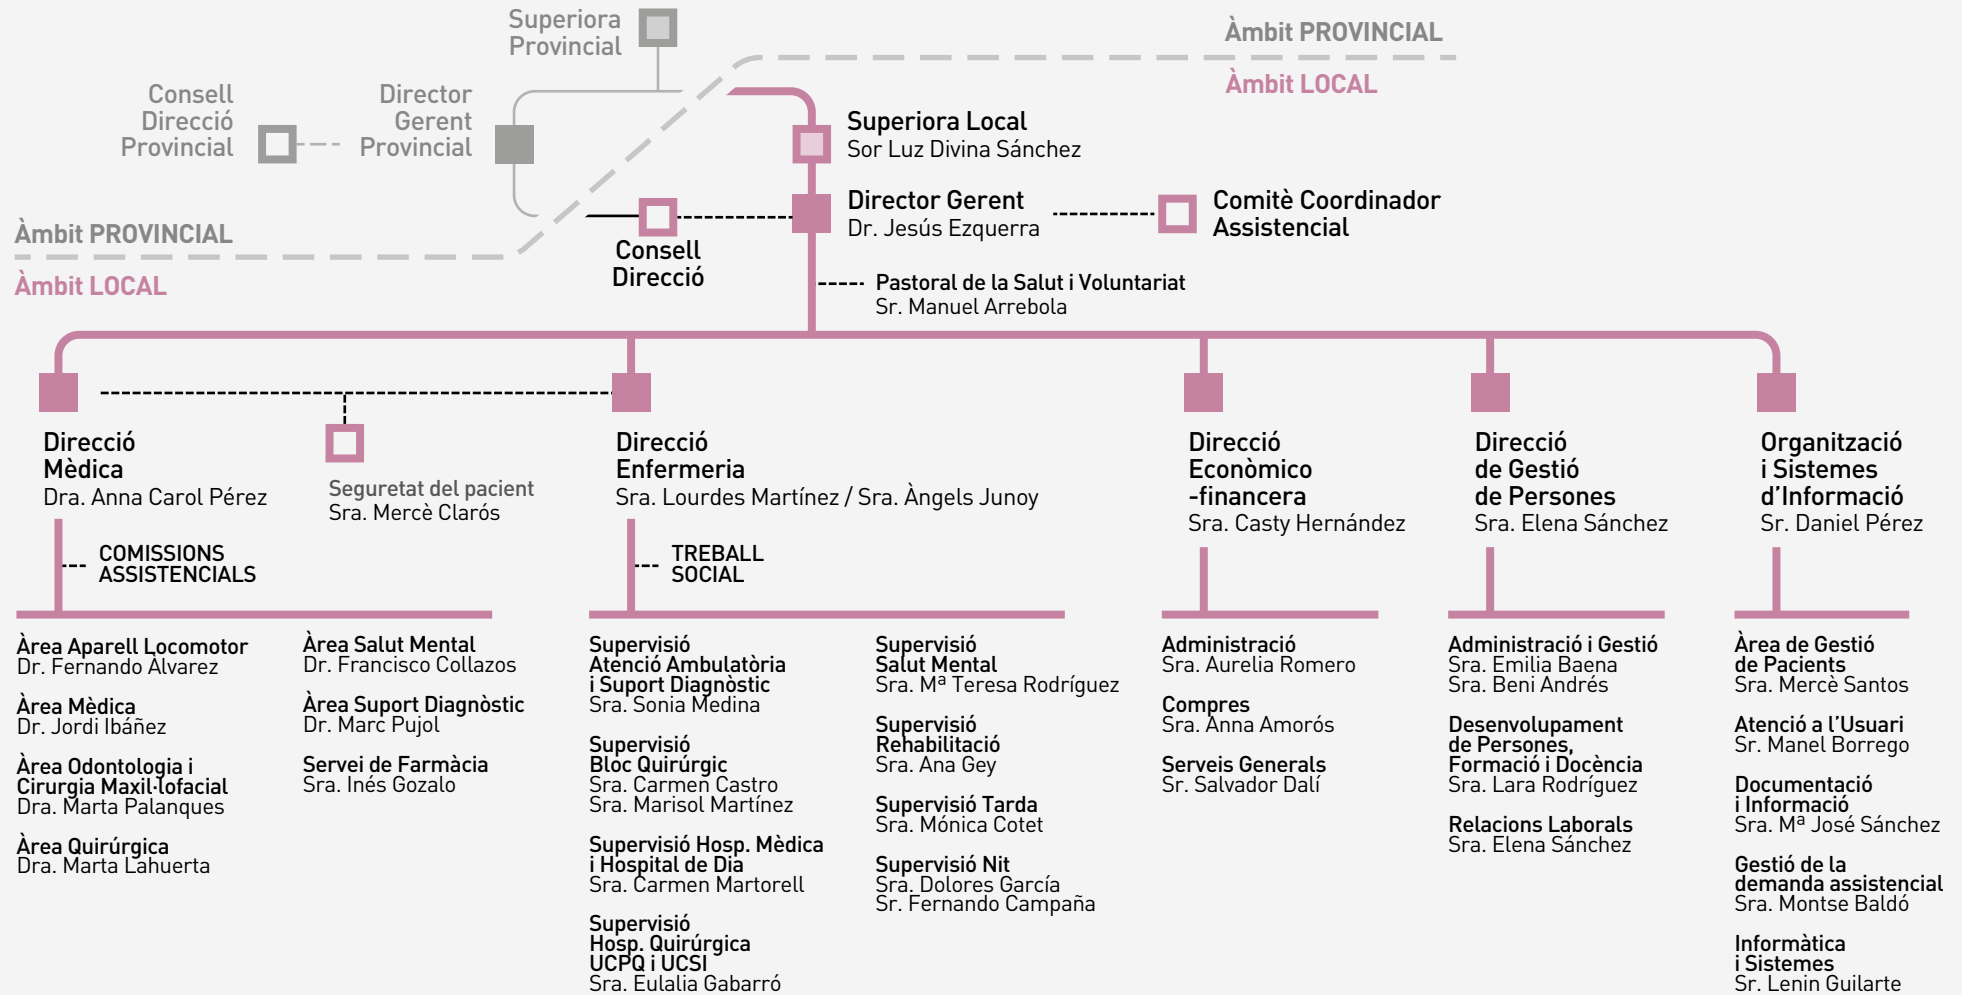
Superiora Provincial

Àmbit PROVINCIAL

Àmbit LOCAL

Consell Direcció Provincial

Director Gerent Provincial

Superiora Local
Sor Luz Divina Sánchez

Director Gerent
Dr. Jesús Ezquerra

Comitè Coordinador Assistencial

Àmbit PROVINCIAL

Àmbit LOCAL

Consell Direcció

Pastoral de la Salut i Voluntariat
Sr. Manuel Arrebola

Direcció Mèdica
Dra. Anna Carol Pérez

Seguretat del pacient
Sra. Mercè Clarós

Direcció Enfermeria
Sra. Lourdes Martínez / Sra. Àngels Junoy

Direcció Econòmico -financera
Sra. Casty Hernández

Direcció de Gestió de Persones
Sra. Elena Sánchez

Organització i Sistemes d'Informació
Sr. Daniel Pérez

COMISSIONS ASSISTENCIALS

TREBALL SOCIAL

Àrea Aparell Locomotor
Dr. Fernando Alvarez

Àrea Mèdica
Dr. Jordi Ibáñez

Àrea Odontologia i Cirurgia Maxil·lofacial
Dra. Marta Palanques

Àrea Quirúrgica
Dra. Marta Lahuerta

Àrea Salut Mental
Dr. Francisco Collazos

Àrea Suport Diagnòstic
Dr. Marc Pujol

Servei de Farmàcia
Sra. Inés Gozalo

Supervisió Atenció Ambulatòria i Suport Diagnòstic
Sra. Sonia Medina

Supervisió Bloc Quirúrgic
Sra. Carmen Castro
Sra. Marisol Martínez

Supervisió Hosp. Mèdica i Hospital de Dia
Sra. Carmen Martorell

Supervisió Hosp. Quirúrgica UCPQ i UCSI
Sra. Eulalia Gabarró

Supervisió Salut Mental
Sra. Mª Teresa Rodríguez

Supervisió Rehabilitació
Sra. Ana Gey

Supervisió Tarda
Sra. Mónica Cotet

Supervisió Nit
Sra. Dolores García
Sr. Fernando Campaña

Administració
Sra. Aurelia Romero

Compres
Sra. Anna Amorós

Serveis Generals
Sr. Salvador Dalí

Administració i Gestió
Sra. Emilia Baena
Sra. Beni Andrés

Desenvolupament de Persones, Formació i Docència
Sra. Lara Rodríguez

Relacions Laborals
Sra. Elena Sánchez

Àrea de Gestió de Pacients
Sra. Mercè Santos

Atenció a l'Usuari
Sr. Manel Borrego

Documentació i Informació
Sra. Mª José Sánchez

Gestió de la demanda assistencial
Sra. Montse Baldó

Informàtica i Sistemes
Sr. Lenin Guilarte